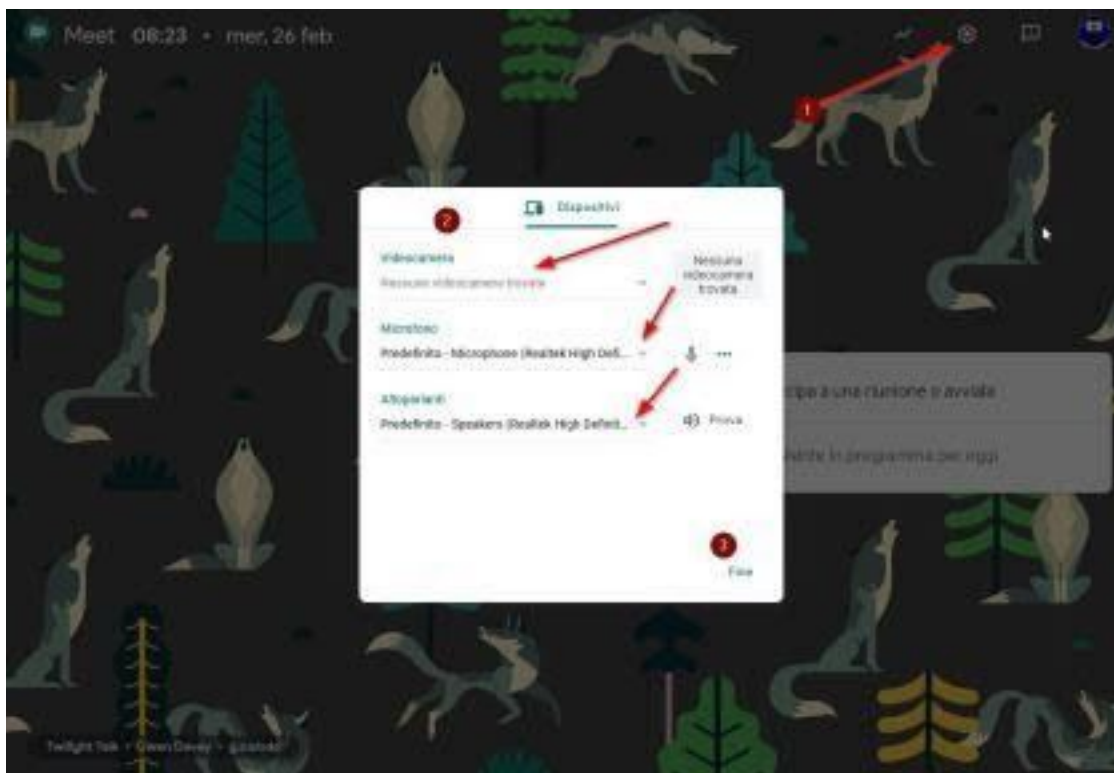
Meet 08:23 • mer, 26 feb

1

2

Dispositivi

Videocamera

Nessuna videocamera trovata

Nessuna videocamera trovata

Microfono

Predefinito - Microphone (Realtek High Defi...

Altoparlanti

Predefinito - Speakers (Realtek High Definiti...

Prova

cipa a una riunione o avviala

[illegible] in programma per oggi

3

Fine

Twilight Talk • Owen Davey • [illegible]